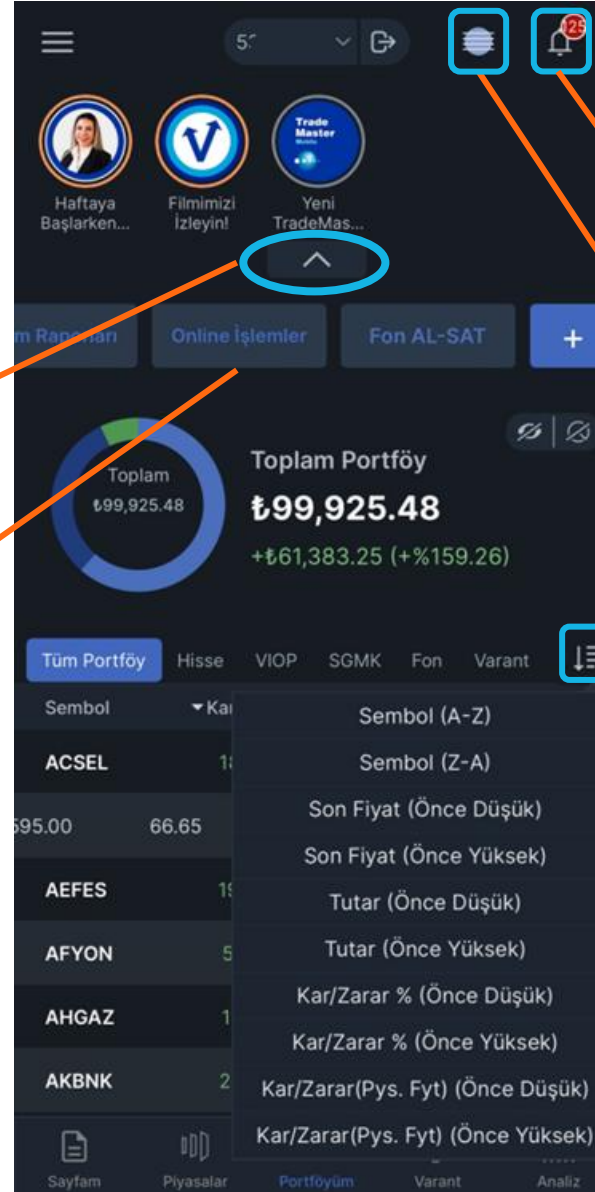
5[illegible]

125

Trade Master

Haftaya Başlarken...

Filmimizi İzleyin!

Yeni TradeMas...

m Raporları

Online İşlemler

Fon AL-SAT

+

Toplam
₺99,925.48

Toplam Portföy

₺99,925.48

+₺61,383.25 (+%159.26)

Tüm Portföy

Hisse

VIOP

SGMK

Fon

Varant

Sembol

Ka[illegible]

ACSEL

1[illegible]

595.00

66.65

AEFES

1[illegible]

AFYON

5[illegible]

AHGAZ

1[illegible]

AKBNK

2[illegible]

Sembol (A-Z)

Sembol (Z-A)

Son Fiyat (Önce Düşük)

Son Fiyat (Önce Yüksek)

Tutar (Önce Düşük)

Tutar (Önce Yüksek)

Kar/Zarar % (Önce Düşük)

Kar/Zarar % (Önce Yüksek)

Kar/Zarar(Pys. Fyt) (Önce Düşük)

Kar/Zarar(Pys. Fyt) (Önce Yüksek)

Sayfam

Piyasalar

Portföyüm

Varant

Analiz